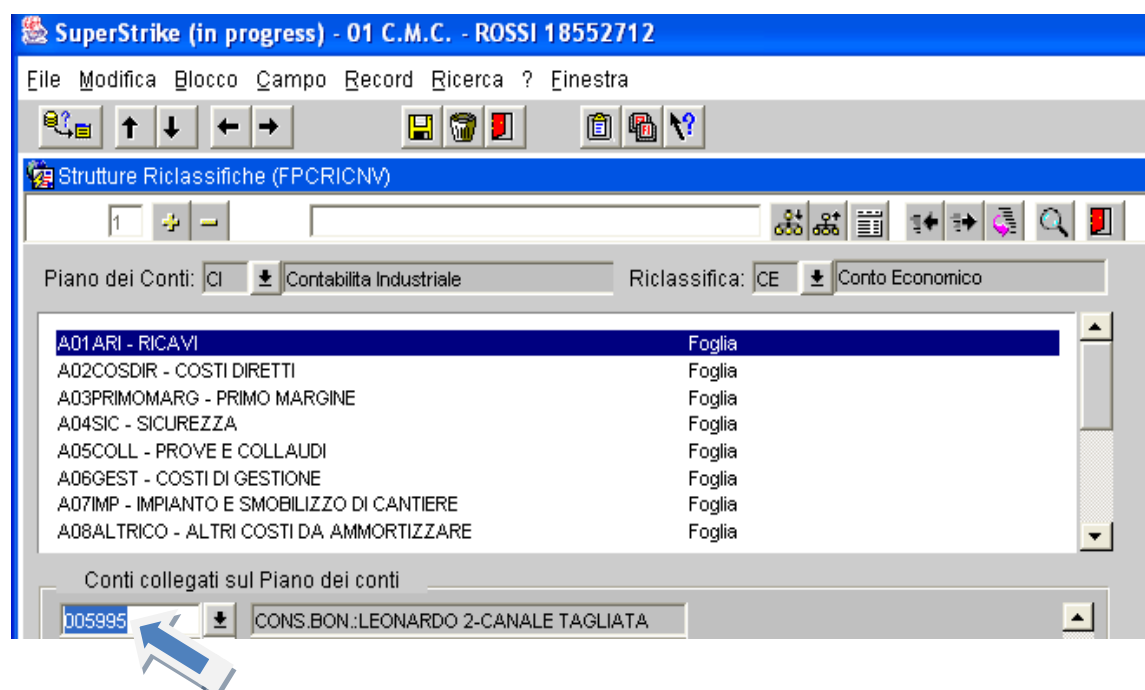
SuperStrike (in progress) - 01 C.M.C. - ROSSI 18552712

File Modifica Blocco Campo Record Ricerca ? Finestra

Strutture Riclassifiche (FPCRICNV)

1

Piano dei Conti: CI Contabilita Industriale

Riclassifica: CE Conto Economico

| | |
|---|---|
| A01ARI - RICAVI | Foglia |
| A02COSDIR - COSTI DIRETTI | Foglia |
| A03PRIMOMARG - PRIMO MARGINE | Foglia |
| A04SIC - SICUREZZA | Foglia |
| A05COLL - PROVE E COLLAUDI | Foglia |
| A06GEST - COSTI DI GESTIONE | Foglia |
| A07IMP - IMPIANTO E SMOBILIZZO DI CANTIERE | Foglia |
| A08ALTRICO - ALTRI COSTI DA AMMORTIZZARE | Foglia |

Conti collegati sul Piano dei conti

005995 CONS.BON.:LEONARDO 2-CANALE TAGLIATA